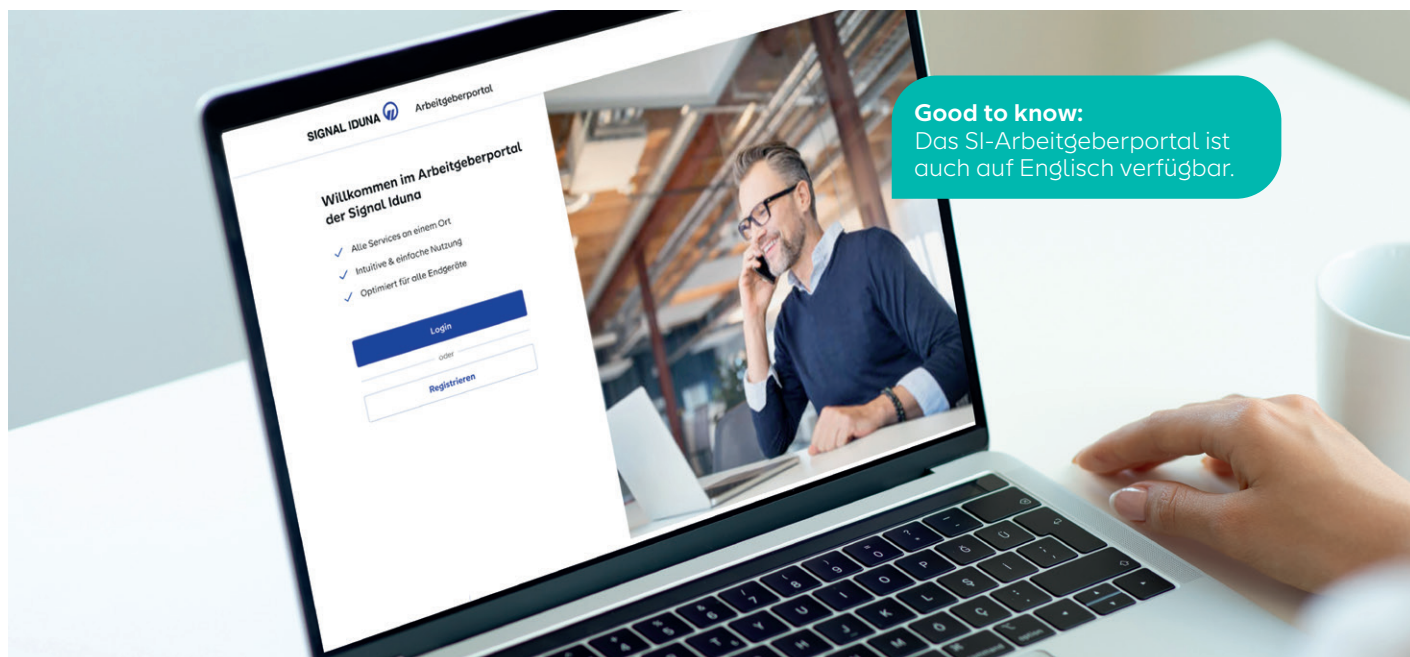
SIGNAL IDUNA Arbeitgeberportal

Willkommen im Arbeitgeberportal der Signal Iduna

Alle Services an einem Ort
Intuitive & einfache Nutzung
Optimiert für alle Endgeräte

Login

oder

Registrieren

Good to know:
Das SI-Arbeitgeberportal ist auch auf Englisch verfügbar.